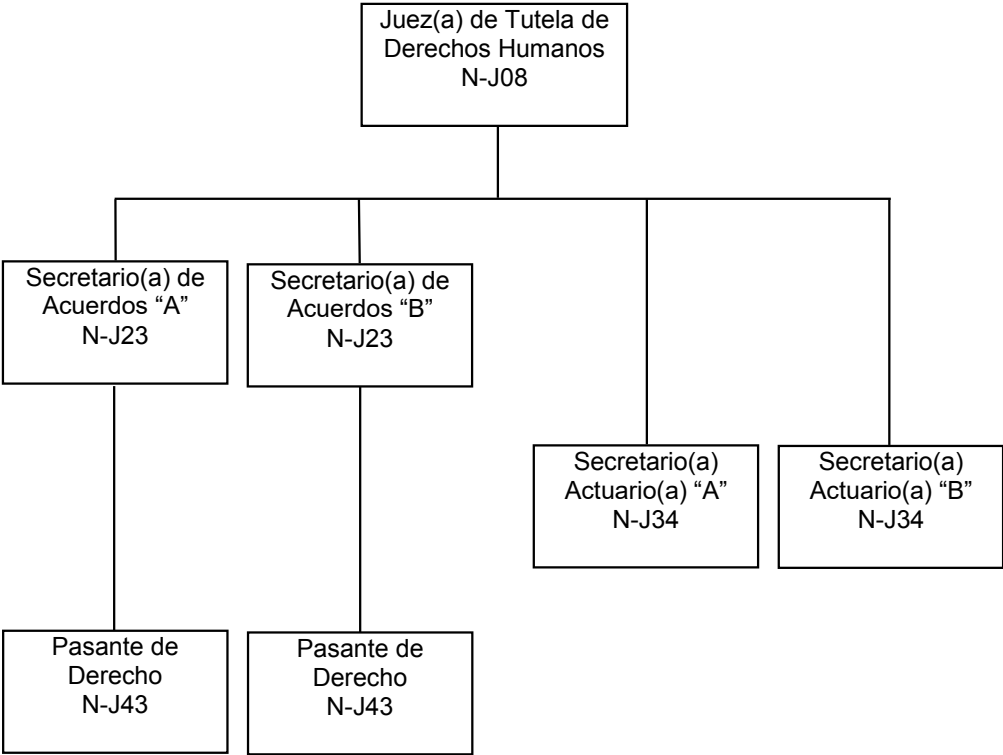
Juez(a) de Tutela de Derechos Humanos
N-J08

Secretario(a) de Acuerdos “A”
N-J23

Secretario(a) de Acuerdos “B”
N-J23

Secretario(a) Actuario(a) “A”
N-J34

Secretario(a) Actuario(a) “B”
N-J34

Pasante de Derecho
N-J43

Pasante de Derecho
N-J43